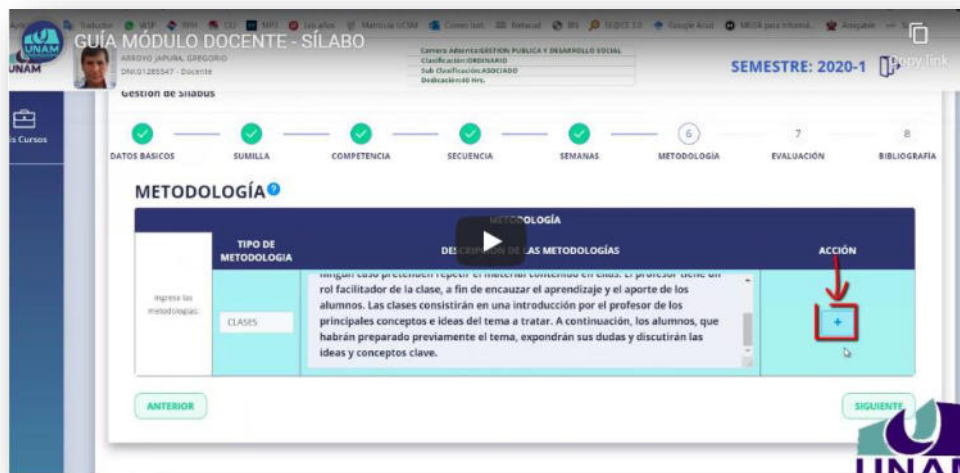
GUÍA MÓDULO DOCENTE - SÍLABO

UNAM

ARROYO JAPURA, GREGORIO
DNI:01285547 - Docente

Carrera Adscrita:GESTION PUBLICA Y DESARROLLO SOCIAL
Clasificación:ORDINARIO
Sub Clasificación:ASOCIADO
Dedicación:40 Hrs.

SEMESTRE: 2020-1

Copy link

Gestión de Sílabus

Mis Cursos

DATOS BASICOS
SUMILLA
COMPETENCIA
SECUENCIA
SEMANAS
6
METODOLOGIA
7
EVALUACIÓN
8
BIBLIOGRAFÍA

METODOLOGÍA

METODOLOGÍA

| | TIPO DE METODOLOGIA | DESCRIPCIÓN DE LAS METODOLOGÍAS | ACCIÓN |
|---|---|---|---|
| Ingrese las metodologías: | CLASES | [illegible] rol facilitador de la clase, a fin de encauzar el aprendizaje y el aporte de los alumnos. Las clases consistirán en una introducción por el profesor de los principales conceptos e ideas del tema a tratar. A continuación, los alumnos, que habrán preparado previamente el tema, expondrán sus dudas y discutirán las ideas y conceptos clave. | + |

ANTERIOR

SIGUIENTE

UNAM